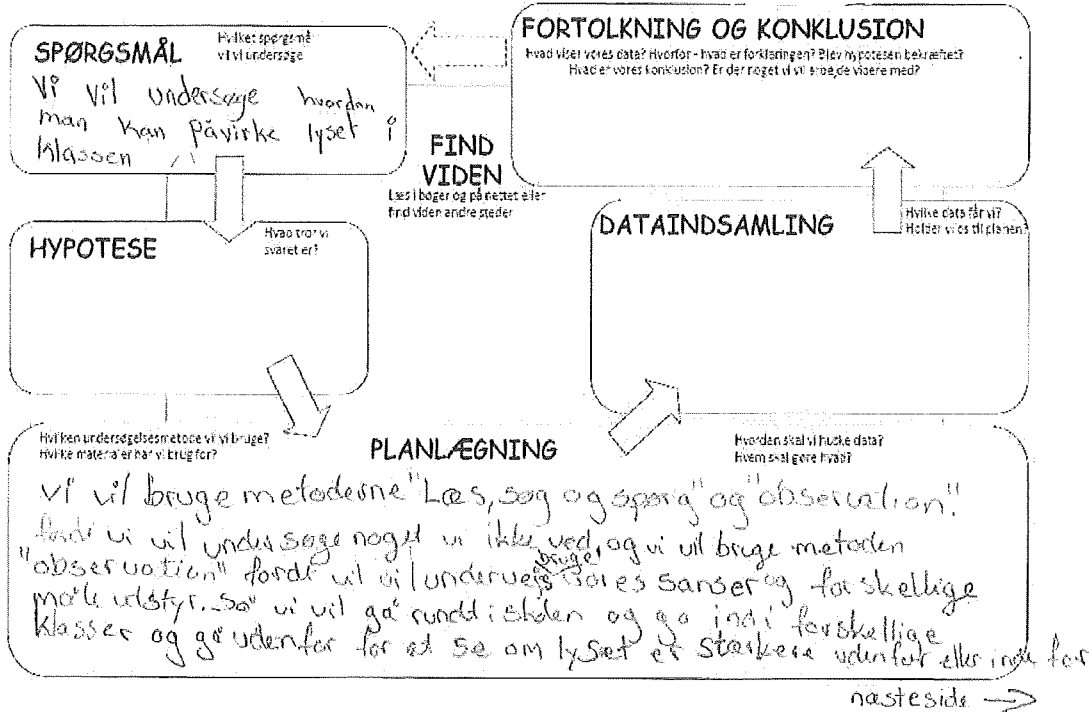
SPØRGSMÅL

Hvilket spørgsmål vil vi undersøge

Vi vil undersøge hvordan man kan påvirke lyset i klassen

FORTOLKNING OG KONKLUSION

Hvad viser vores data? Hvorfor - hvad er forklaringen? Blev hypotesen bekræftet? Hvad er vores konklusion? Er der noget vi vil arbejde videre med?

FIND VIDEN

Læs i bøger og på nettet eller find viden andre steder

HYPOTESE

Hvad tror vi svaret er?

DATAINDSAMLING

Hvilke data får vi? Holder vi os til planen?

Hvilken undersøgelsesmetode vil vi bruge? Hvilke materialer har vi brug for?

PLANLÆGNING

Hvordan skal vi huske data? Hvem skal gøre hvad?

Vi vil bruge metoderne "Læs, søg og spørg" og "observation" fordi vi vil undersøge noget vi ikke ved, og vi vil bruge metoden "observation" fordi vi vil undervejs bruge vores sanser og forskellige måleudstyr. Så vi vil gå rundt i skolen og gå ind i forskellige klasser og gå udenfor for at se om lyset er stærkere udenfor eller inde for

næsteside →